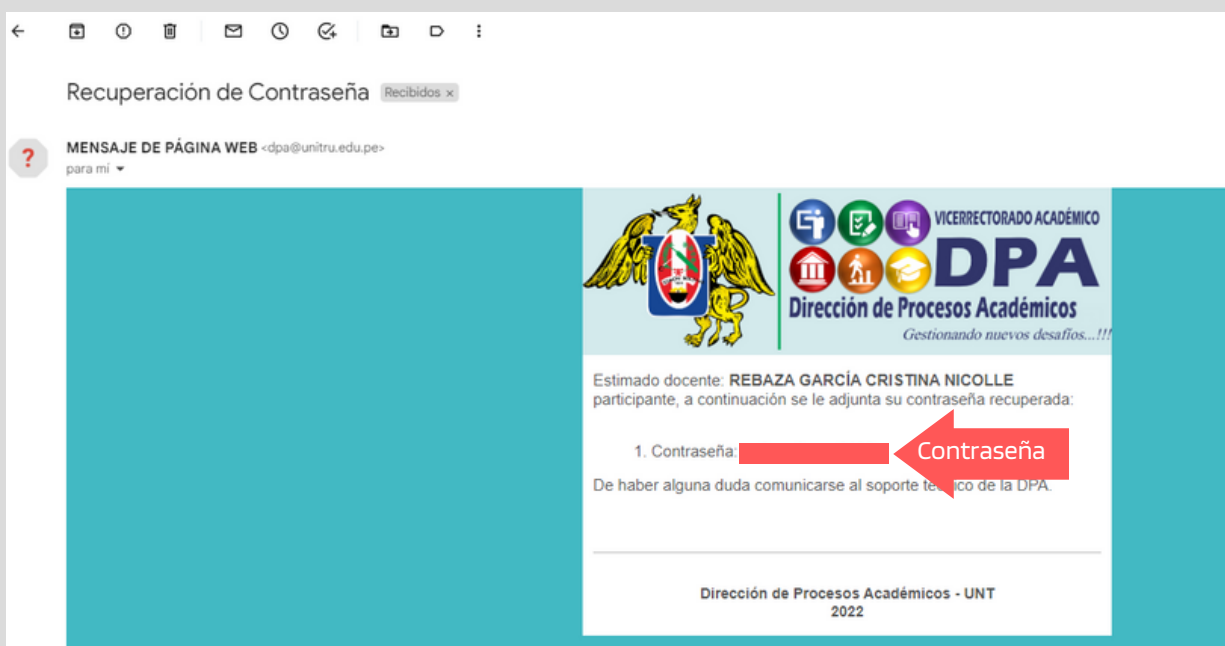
Recuperación de Contraseña Recibidos ×

MENSAJE DE PÁGINA WEB <dpa@unitru.edu.pe>
para mí

VICERRECTORADO ACADÉMICO
DPA
Dirección de Procesos Académicos
Gestionando nuevos desafíos...!!!

Estimado docente: REBAZA GARCÍA CRISTINA NICOLLE participante, a continuación se le adjunta su contraseña recuperada:

1. Contraseña: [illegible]

Contraseña

De haber alguna duda comunicarse al soporte te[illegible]ico de la DPA.

Dirección de Procesos Académicos - UNT
2022